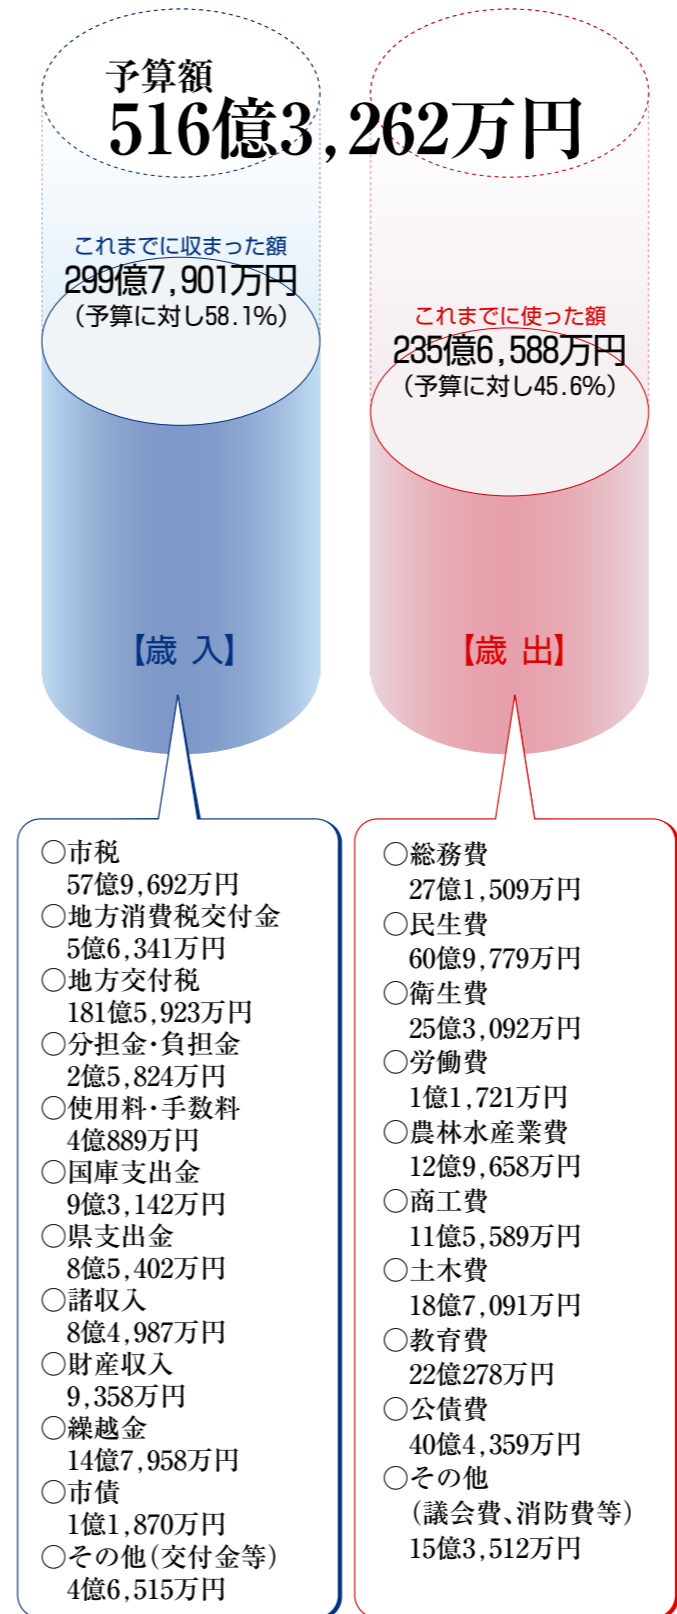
予算額
516億3,262万円

これまでに収まった額
299億7,901万円
（予算に対し58.1%）

【歳 入】

これまでに使った額
235億6,588万円
（予算に対し45.6%）

【歳 出】

○市税
57億9,692万円
○地方消費税交付金
5億6,341万円
○地方交付税
181億5,923万円
○分担金・負担金
2億5,824万円
○使用料・手数料
4億889万円
○国庫支出金
9億3,142万円
○県支出金
8億5,402万円
○諸収入
8億4,987万円
○財産収入
9,358万円
○繰越金
14億7,958万円
○市債
1億1,870万円
○その他（交付金等）
4億6,515万円

○総務費
27億1,509万円
○民生費
60億9,779万円
○衛生費
25億3,092万円
○労働費
1億1,721万円
○農林水産業費
12億9,658万円
○商工費
11億5,589万円
○土木費
18億7,091万円
○教育費
22億278万円
○公債費
40億4,359万円
○その他
（議会費、消防費等）
15億3,512万円